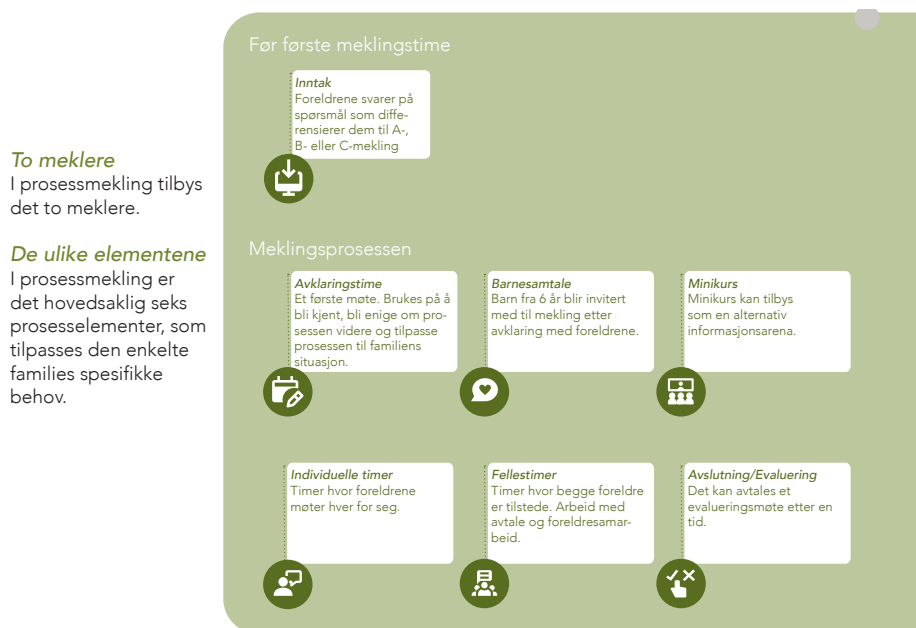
To meklere
I prosessmekling tilbys det to meklere.

De ulike elementene
I prosessmekling er det hovedsaklig seks prosesselementer, som tilpasses den enkelte families spesifikke behov.

Før første meklingstime

Inntak
Foreldrene svarer på spørsmål som differensierer dem til A-, B- eller C-mekling

Meklingsprosessen

Avklaringstime
Et første møte. Brukes på å bli kjent, bli enige om prosessen videre og tilpasse prosessen til familiens situasjon.

Barnesamtale
Barn fra 6 år blir invitert med til mekling etter avklaring med foreldrene.

Minikurs
Minikurs kan tilbys som en alternativ informasjonsarena.

Individuelle timer
Timer hvor foreldrene møter hver for seg.

Fellestimer
Timer hvor begge foreldre er tilstede. Arbeid med avtale og foreldresamarbeid.

Avslutning/Evaluering
Det kan avtales et evalueringsmøte etter en tid.